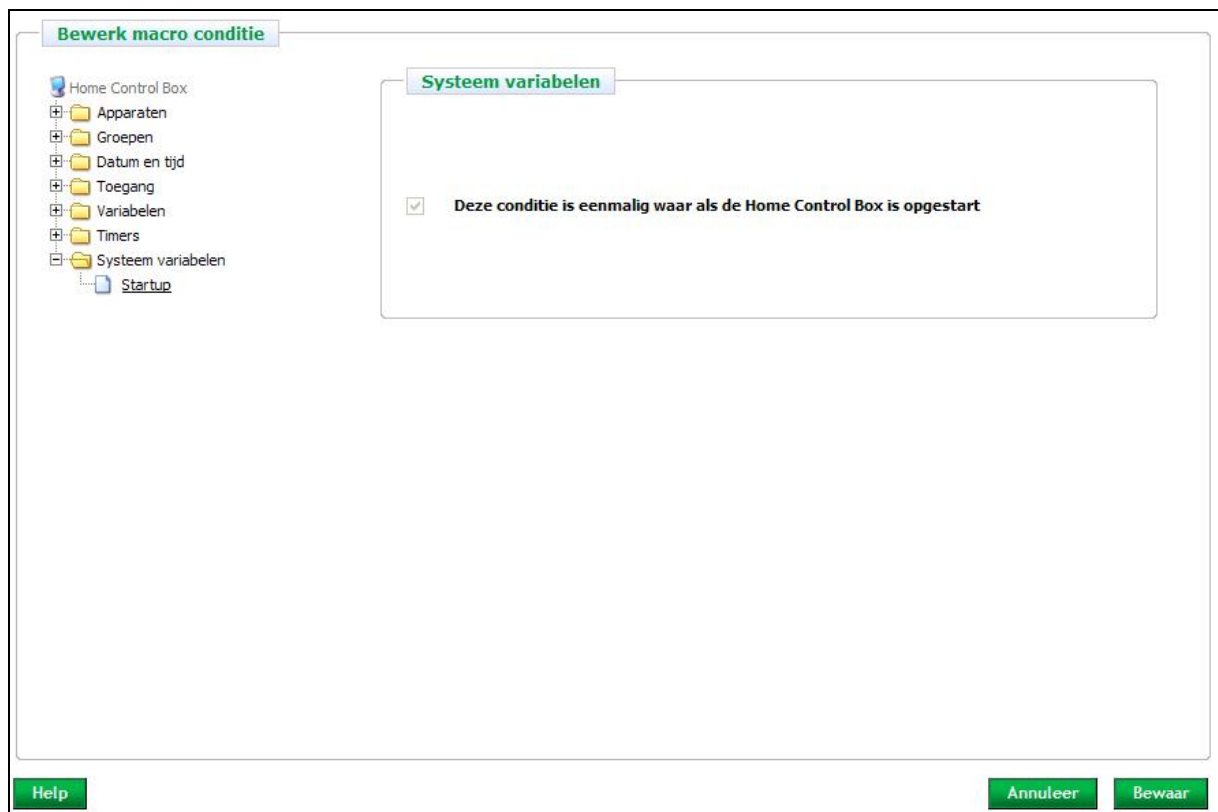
Bewerk macro conditie

Home Control Box
Apparaten
Groepen
Datum en tijd
Toegang
Variabelen
Timers
Systeem variabelen
Startup

Systeem variabelen

Deze conditie is eenmalig waar als de Home Control Box is opgestart

Help

Annuleer

Bewaar